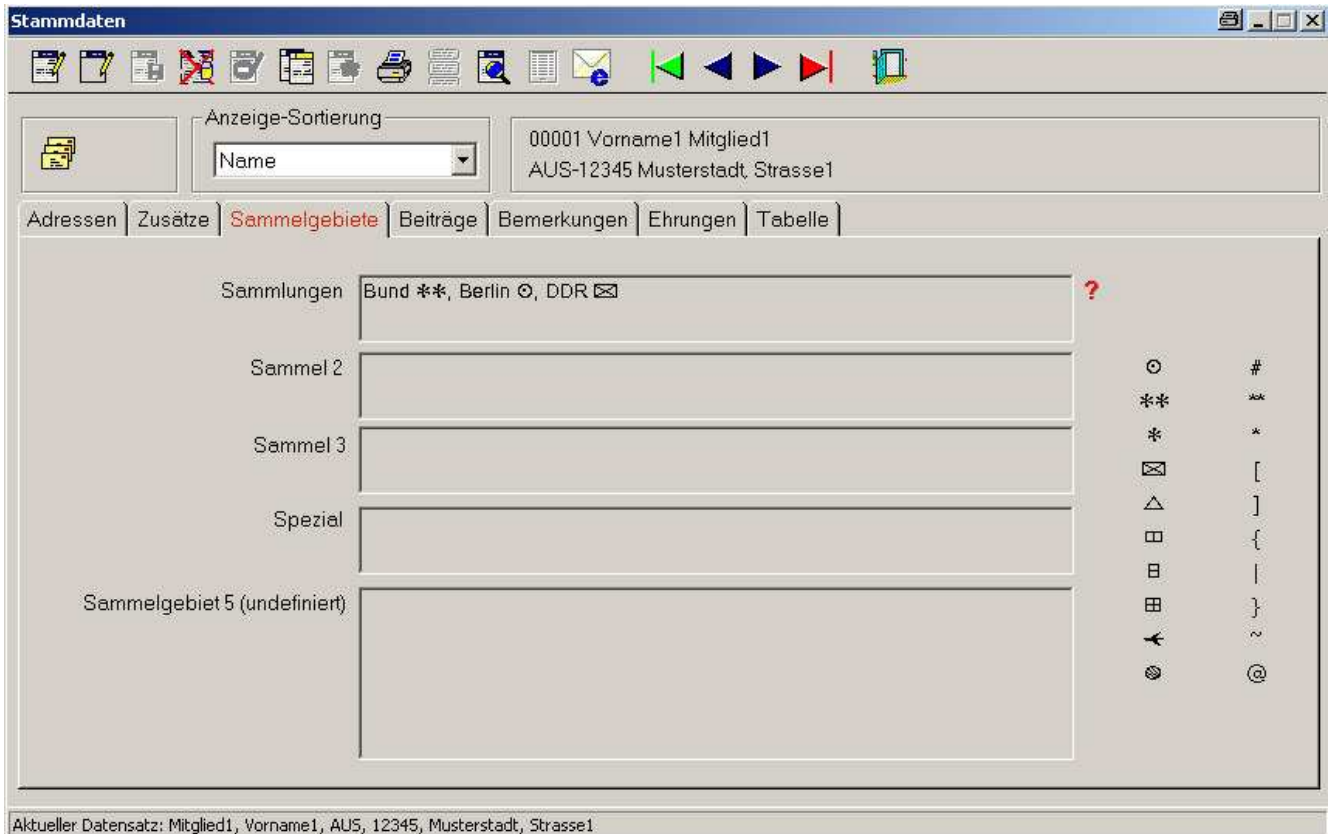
Stammdaten

Anzeige-Sortierung
Name

00001 Vorname1 Mitglied1
AUS-12345 Musterstadt, Strasse1

Adressen | Zusätze | Sammelgebiete | Beiträge | Bemerkungen | Ehrungen | Tabelle

Sammlungen | Bund ✱✱, Berlin ⊙, DDR ⊠ | ?

Sammel 2

Sammel 3

Spezial

Sammelgebiet 5 (undefiniert)

| | |
|---|---|
| ⊙ | # |
| ✱✱ | ** |
| ✱ | * |
| ⊠ | [ |
| △ | ] |
| ◫ | { |
| ⊟ | \| |
| ⊞ | } |
| ✈ | ~ |
| ◎ | @ |

Aktueller Datensatz: Mitglied1, Vorname1, AUS, 12345, Musterstadt, Strasse1